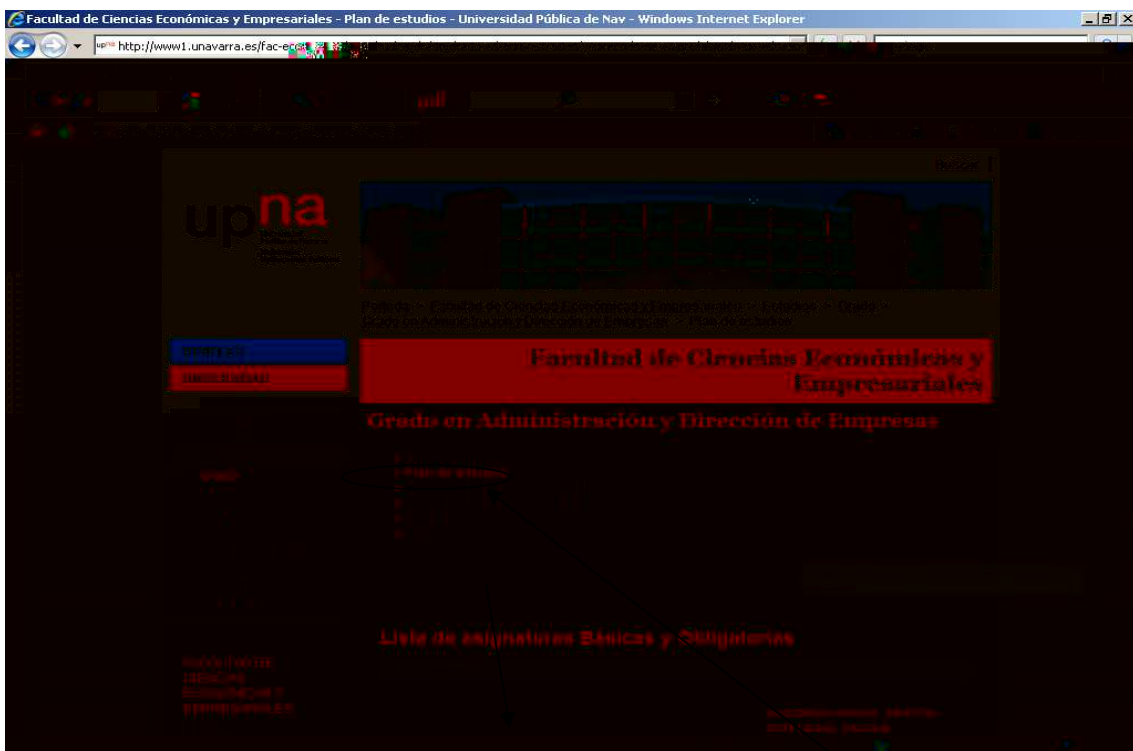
Facultad de Ciencias Económicas y Empresariales - Plan de estudios - Universidad Pública de Nav - Windows Internet Explorer

http://www1.unavarra.es/fac-econ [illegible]

Buscar

upna

Portada > Facultad de Ciencias Económicas y Empresariales > Estudios > Grado > Grado en Administración y Dirección de Empresas > Plan de estudios

Facultad de Ciencias Económicas y Empresariales

Grado en Administración y Dirección de Empresas

Plan de estudios

Lista de asignaturas Básicas y Obligatorias